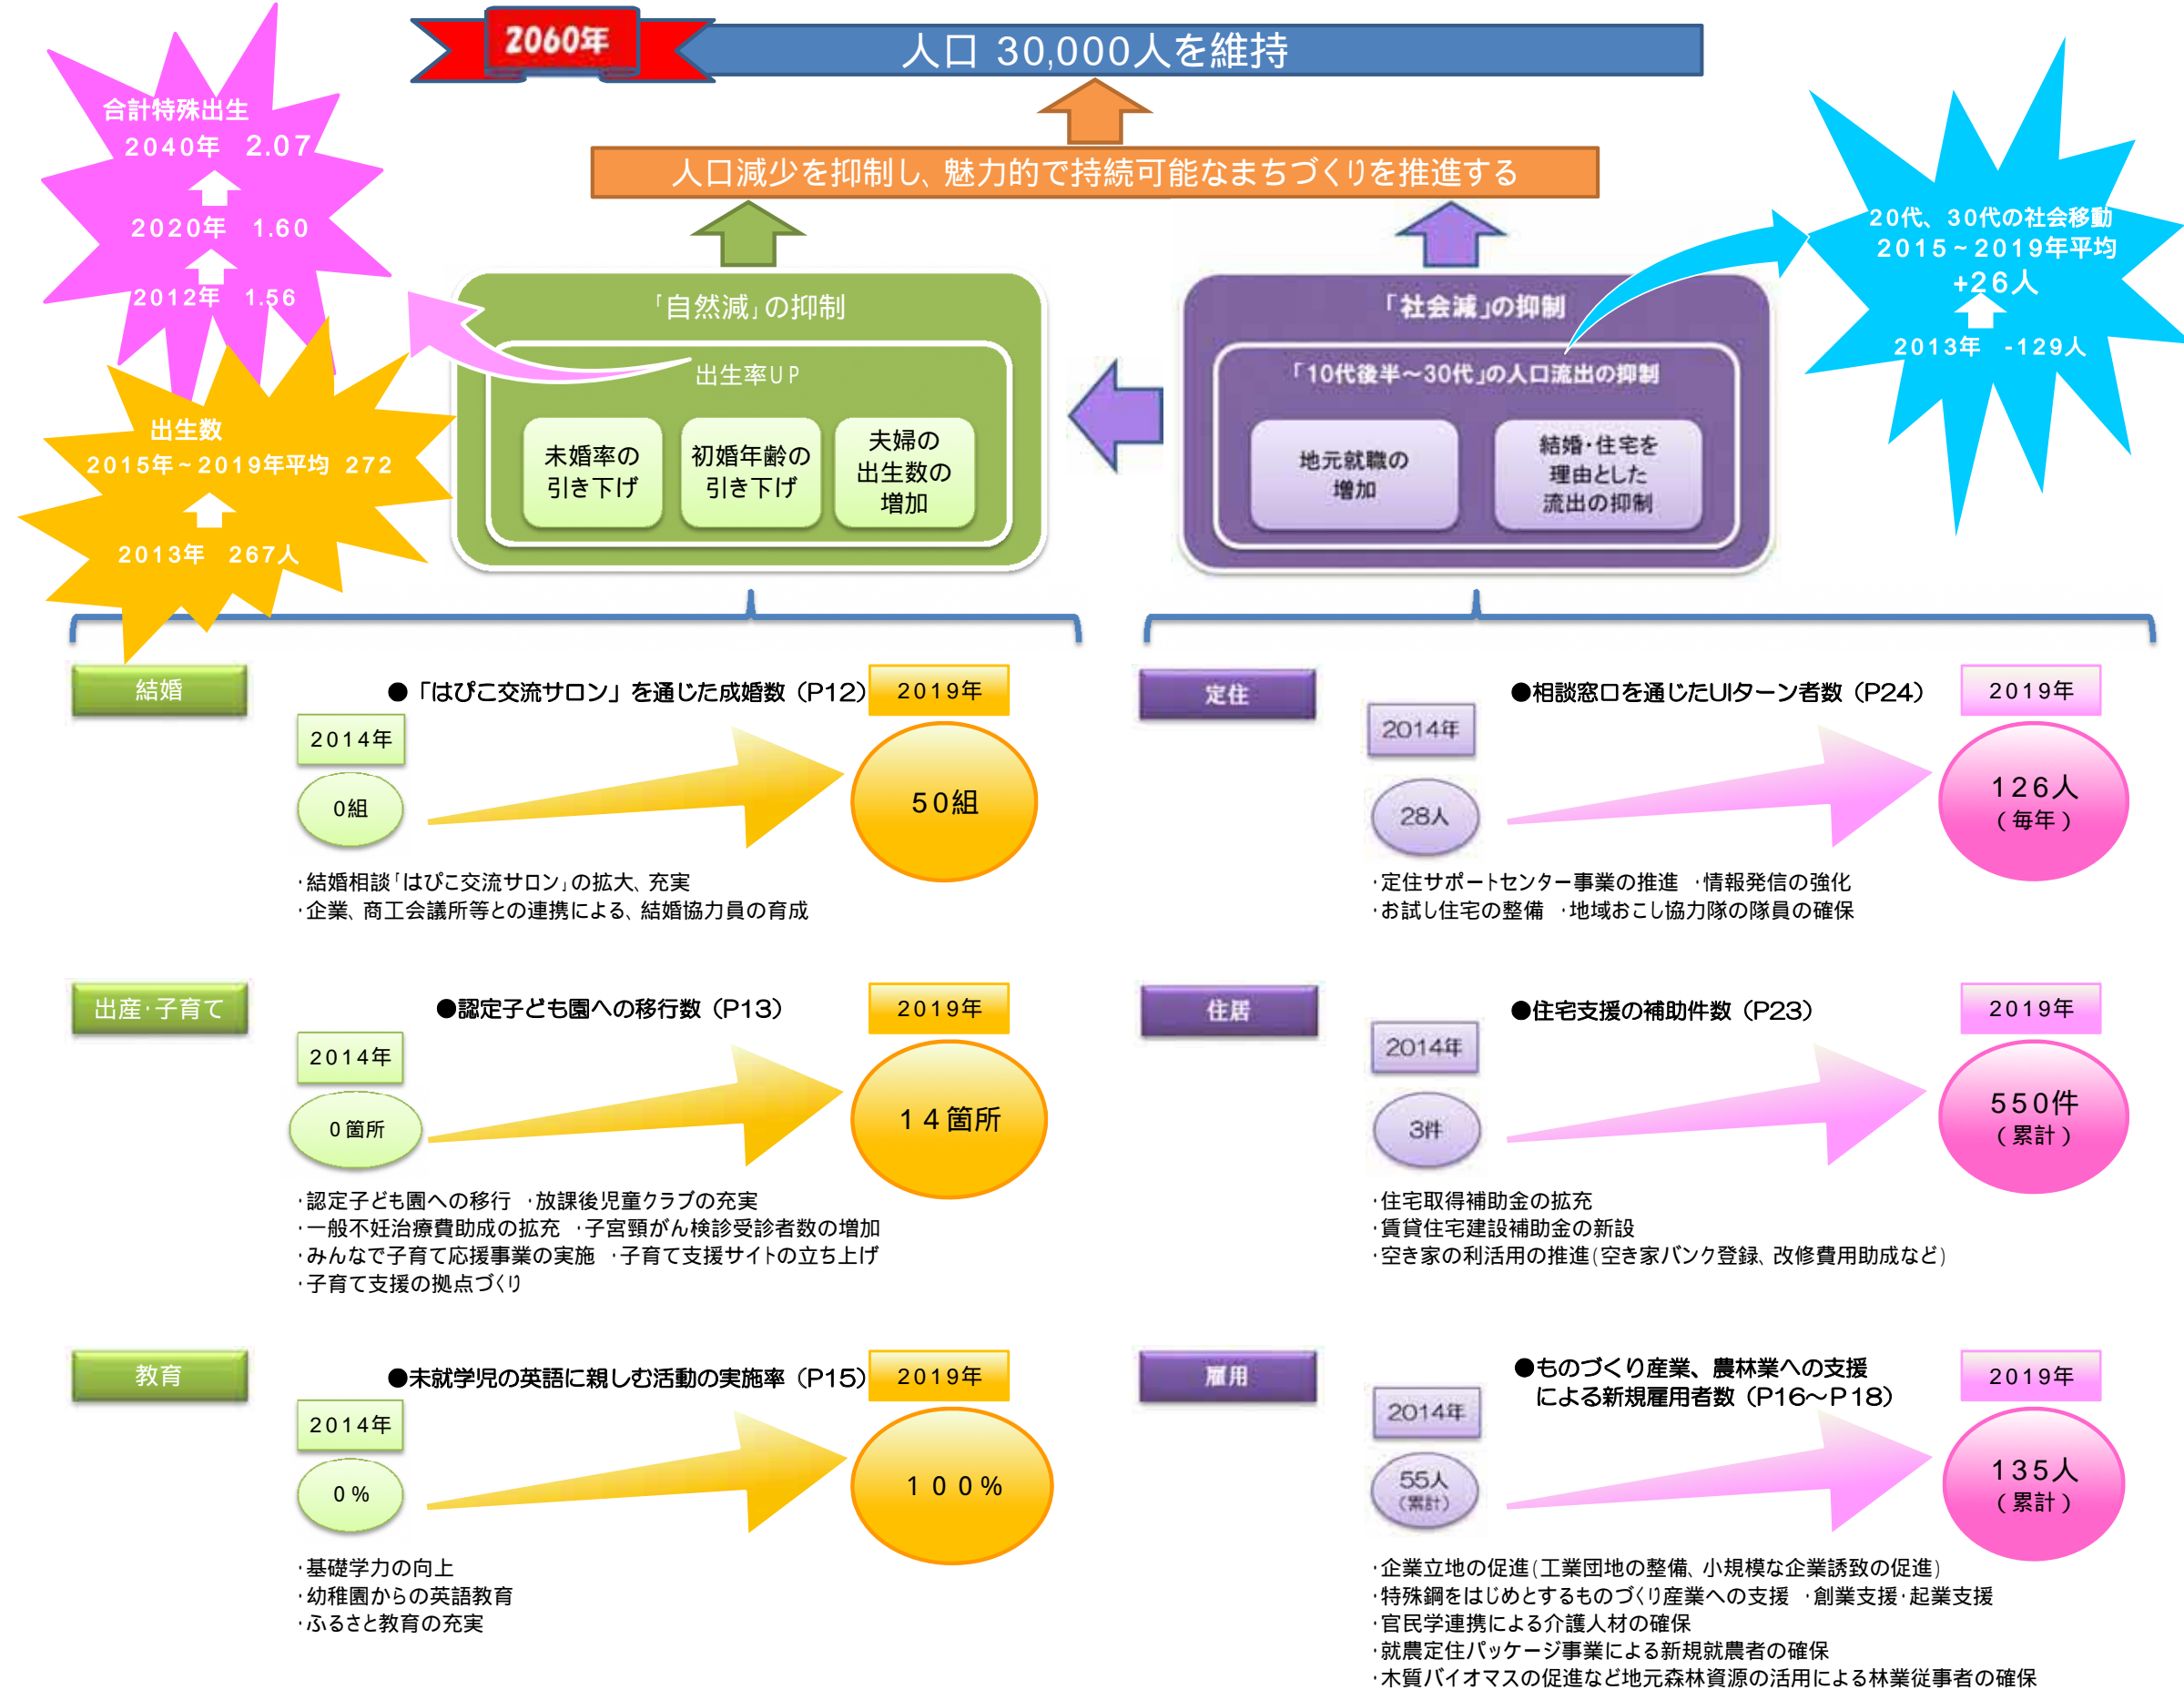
2060年

人口 30,000人を維持

人口減少を抑制し、魅力的で持続可能なまちづくりを推進する

合計特殊出生
2040年 2.07
2020年 1.60
2012年 1.56

出生数
2015年~2019年平均 272
2013年 267人

「自然減」の抑制

出生率UP

未婚率の引き下げ

初婚年齢の引き下げ

夫婦の出生数の増加

「社会減」の抑制

「10代後半~30代」の人口流出の抑制

地元就職の増加

結婚・住宅を理由とした流出の抑制

20代、30代の社会移動
2015~2019年平均
+26人
2013年 -129人

結婚

●「はぴこ交流サロン」を通じた成婚数（P12）

2014年
0組
2019年
50組

・結婚相談「はぴこ交流サロン」の拡大、充実
・企業、商工会議所等との連携による、結婚協力員の育成

定住

●相談窓口を通じたUIターン者数（P24）

2014年
28人
2019年
126人
（毎年）

・定住サポートセンター事業の推進 ・情報発信の強化
・お試し住宅の整備 ・地域おこし協力隊の隊員の確保

出産・子育て

●認定子ども園への移行数（P13）

2014年
0箇所
2019年
14箇所

・認定子ども園への移行 ・放課後児童クラブの充実
・一般不妊治療費助成の拡充 ・子宮頸がん検診受診者数の増加
・みんなで子育て応援事業の実施 ・子育て支援サイトの立ち上げ
・子育て支援の拠点づくり

住居

●住宅支援の補助件数（P23）

2014年
3件
2019年
550件
（累計）

・住宅取得補助金の拡充
・賃貸住宅建設補助金の新設
・空き家の利活用の推進（空き家バンク登録、改修費用助成など）

教育

●未就学児の英語に親しむ活動の実施率（P15）

2014年
0％
2019年
100％

・基礎学力の向上
・幼稚園からの英語教育
・ふるさと教育の充実

雇用

●ものづくり産業、農林業への支援による新規雇用者数（P16~P18）

2014年
55人
（累計）
2019年
135人
（累計）

・企業立地の促進（工業団地の整備、小規模な企業誘致の促進）
・特殊鋼をはじめとするものづくり産業への支援 ・創業支援・起業支援
・官民学連携による介護人材の確保
・就農定住パッケージ事業による新規就農者の確保
・木質バイオマスの促進など地元森林資源の活用による林業従事者の確保